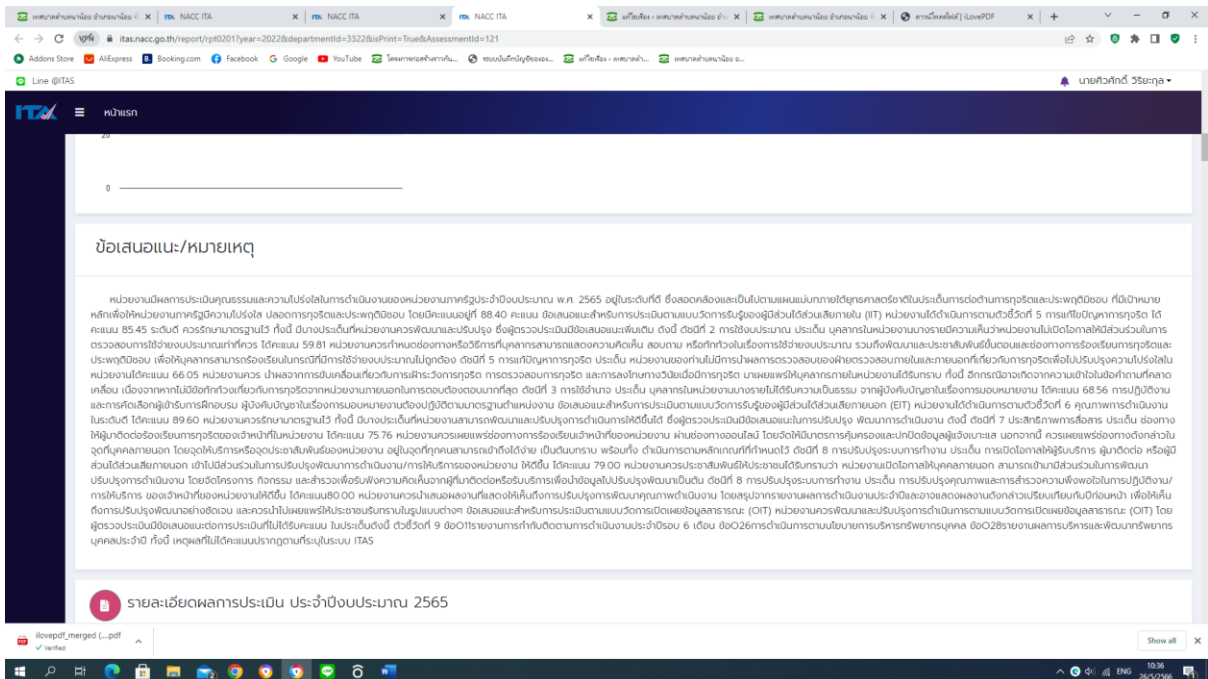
เทศบาลตำบลหนองน้อย อำเภอหนองน้อย | NACC ITA | NACC ITA | NACC ITA | แก้ไขเรื่อง « เทศบาลตำบลหนองน้อย | เทศบาลตำบลหนองน้อย อำเภอหนองน้อย | ดาวน์โหลดไฟล์ | iLovePDF

itas.nacc.go.th/report/rpt0201?year=2022&departmentId=3322&isPrint=True&AssessmentId=121

Addons Store | AliExpress | Booking.com | Facebook | Google | YouTube | โครงการจ่ายค่าความ... | ระบบบันทึกบัญชีของ... | แก้ไขเรื่อง « เทศบาลต... | เทศบาลตำบลหนองน้อย อ...

Line @ITAS

นายศิวศักดิ์ วิริยะกุล

ITA หน้าแรก

20

0

ข้อเสนอแนะ/หมายเหตุ

หน่วยงานมีผลการประเมินคุณธรรมและความโปร่งใสในการดำเนินงานของหน่วยงานภาครัฐประจำปีงบประมาณ พ.ศ. 2565 อยู่ในระดับที่ดี ซึ่งสอดคล้องและเป็นไปตามแผนแม่บทภายใต้ยุทธศาสตร์ชาติในประเด็นการต่อต้านการทุจริตและประพฤติมิชอบ ที่มีเป้าหมายหลักเพื่อให้หน่วยงานภาครัฐมีความโปร่งใส ปลอดการทุจริตและประพฤติมิชอบ โดยมีคะแนนอยู่ที่ 88.40 คะแนน ข้อเสนอแนะสำหรับการประเมินตามแบบวัดการรับรู้ของผู้มีส่วนได้ส่วนเสียภายใน (IIT) หน่วยงานได้ดำเนินการตามตัวชี้วัดที่ 5 การแก้ไขปัญหาการทุจริต ได้คะแนน 85.45 ระดับดี ควรรักษามาตรฐานไว้ ทั้งนี้ มีบางประเด็นที่หน่วยงานควรพัฒนาและปรับปรุง ซึ่งผู้ตรวจประเมินมีข้อเสนอแนะเพิ่มเติม ดังนี้ ตัชนีที่ 2 การใช้งบประมาณ ประเด็น บุคลากรในหน่วยงานบางรายมีความเห็นว่าหน่วยงานไม่เปิดโอกาสให้มีส่วนร่วมในการตรวจสอบการใช้จ่ายงบประมาณเท่าที่ควร ได้คะแนน 59.81 หน่วยงานควรกำหนดช่องทางหรือวิธีการที่บุคลากรสามารถแสดงความคิดเห็น สอบถาม หรือทักท้วงในเรื่องการใช้จ่ายงบประมาณ รวมถึงพัฒนาและประชาสัมพันธ์ขั้นตอนและช่องทางการร้องเรียนการทุจริตและประพฤติมิชอบ เพื่อให้บุคลากรสามารถร้องเรียนในกรณีที่มีการใช้จ่ายงบประมาณไม่ถูกต้อง ดัชนีที่ 5 การแก้ปัญหาการทุจริต ประเด็น หน่วยงานของท่านไม่มีการนำผลการตรวจสอบของฝ่ายตรวจสอบภายในและภายนอกที่เกี่ยวกับการทุจริตเพื่อไปปรับปรุงความโปร่งใสในหน่วยงานได้คะแนน 66.05 หน่วยงานควร นำผลจากการขับเคลื่อนเกี่ยวกับการเฝ้าระวังการทุจริต การตรวจสอบการทุจริต และการลงโทษทางวินัยเมื่อมีการทุจริต มาเผยแพร่ให้บุคลากรภายในหน่วยงานได้รับทราบ ทั้งนี้ อีกกรณีอาจเกิดจากความเข้าใจในข้อคำถามที่คลาดเคลื่อน เนื่องจากหากไม่มีข้อทักท้วงเกี่ยวกับการทุจริตจากหน่วยงานภายนอกในการตอบต้องตอบมากที่สุด ดัชนีที่ 3 การใช้อำนาจ ประเด็น บุคลากรในหน่วยงานบางรายไม่ได้รับความเป็นธรรม จากผู้บังคับบัญชาในเรื่องการมอบหมายงาน ได้คะแนน 68.56 การปฏิบัติงานและการคัดเลือกผู้เข้ารับการฝึกอบรม ผู้บังคับบัญชาในเรื่องการมอบหมายงานต้องปฏิบัติตามมาตรฐานตำแหน่งงาน ข้อเสนอแนะสำหรับการประเมินตามแบบวัดการรับรู้ของผู้มีส่วนได้ส่วนเสียภายนอก (EIT) หน่วยงานได้ดำเนินการตามตัวชี้วัดที่ 6 คุณภาพการดำเนินงานในระดับดี ได้คะแนน 89.60 หน่วยงานควรรักษามาตรฐานไว้ ทั้งนี้ มีบางประเด็นที่หน่วยงานสามารถพัฒนาและปรับปรุงการดำเนินการให้ดีขึ้นได้ ซึ่งผู้ตรวจประเมินมีข้อเสนอแนะในการปรับปรุง พัฒนาการดำเนินงาน ดังนี้ ดัชนีที่ 7 ประสิทธิภาพการสื่อสาร ประเด็น ช่องทางให้ผู้มาติดต่อร้องเรียนการทุจริตของเจ้าหน้าที่ในหน่วยงาน ได้คะแนน 75.76 หน่วยงานควรเผยแพร่ช่องทางการร้องเรียนเจ้าหน้าที่ของหน่วยงาน ผ่านช่องทางออนไลน์ โดยจัดให้มีมาตรการคุ้มครองและปกปิดข้อมูลผู้แจ้งเบาะแส นอกจากนี้ ควรเผยแพร่ช่องทางดังกล่าวในจุดที่บุคคลภายนอก โดยจุดให้บริการหรือจุดประชาสัมพันธ์ของหน่วยงาน อยู่ในจุดที่ทุกคนสามารถเข้าถึงได้ง่าย เป็นต้นบทราบ พร้อมทั้ง ดำเนินการตามหลักเกณฑ์ที่กำหนดไว้ ดัชนีที่ 8 การปรับปรุงระบบการทำงาน ประเด็น การเปิดโอกาสให้ผู้รับบริการ ผู้มาติดต่อ หรือผู้มีส่วนได้ส่วนเสียภายนอก เข้าไปมีส่วนร่วมในการปรับปรุงพัฒนาการดำเนินงาน/การให้บริการของหน่วยงาน ให้ดีขึ้น ได้คะแนน 79.00 หน่วยงานควรประชาสัมพันธ์ให้ประชาชนได้รับทราบว่า หน่วยงานเปิดโอกาสให้บุคคลภายนอก สามารถเข้ามามีส่วนร่วมในการพัฒนาปรับปรุงการดำเนินงาน โดยจัดโครงการ กิจกรรม และสำรวจเพื่อรับฟังความคิดเห็นจากผู้ที่มาติดต่อหรือรับบริการเพื่อนำข้อมูลไปปรับปรุงพัฒนาเป็นต้น ดัชนีที่ 8 การปรับปรุงระบบการทำงาน ประเด็น การปรับปรุงคุณภาพและการสำรวจความพึงพอใจในการปฏิบัติงาน/การให้บริการ ของเจ้าหน้าที่ของหน่วยงานให้ดีขึ้น ได้คะแนน80.00 หน่วยงานควรนำเสนอผลงานที่แสดงให้เห็นถึงการปรับปรุงการพัฒนาคุณภาพดำเนินงาน โดยสรุปจากรายงานผลการดำเนินงานประจำปีและอาจแสดงผลงานดังกล่าวเปรียบเทียบกับปีก่อนหน้า เพื่อให้เห็นถึงการปรับปรุงพัฒนาอย่างชัดเจน และควรนำไปเผยแพร่ให้ประชาชนรับทราบในรูปแบบต่างๆ ข้อเสนอแนะสำหรับการประเมินตามแบบวัดการเปิดเผยข้อมูลสาธารณะ (OIT) หน่วยงานควรพัฒนาและปรับปรุงการดำเนินการตามแบบวัดการเปิดเผยข้อมูลสาธารณะ (OIT) โดยผู้ตรวจประเมินมีข้อเสนอแนะต่อการประเด็นที่ไม่ได้รับคะแนน ในประเด็นดังนี้ ตัวชี้วัดที่ 9 ข้อO11รายงานการกำกับติดตามการดำเนินงานประจำปีรอบ 6 เดือน ข้อO26การดำเนินการตามนโยบายการบริหารทรัพยากรบุคคล ข้อO28รายงานผลการบริหารและพัฒนาทรัพยากรบุคคลประจำปี ทั้งนี้ เหตุผลที่ไม่ได้คะแนนปรากฏตามที่ระบุในระบบ ITAS

รายละเอียดผลการประเมิน ประจำปีงบประมาณ 2565

ilovepdf_merged (....pdf
Verified

Show all

ENG 10:36 26/5/2566